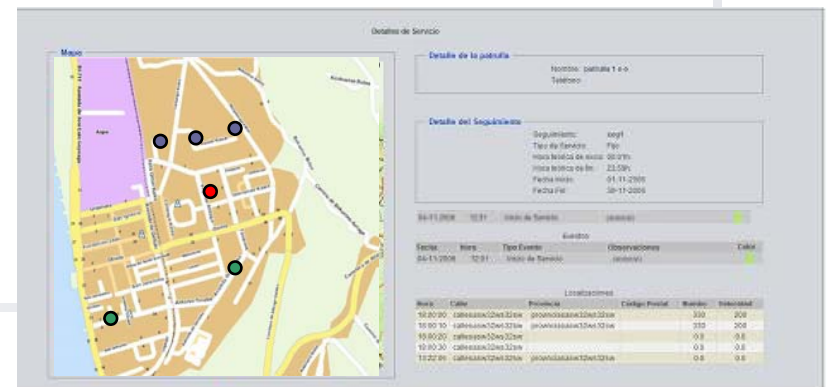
Detalles de Servicio

Mapa

Detalle de la patrulla

Nombre: patrulla 1 x-x

Teléfono:

Detalle del Seguimiento

Seguimiento: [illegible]

Tipo de Servicio: Fijo

Hora teórica de inicio: 00:01h

Hora teórica de fin: 23:59h

Fecha Inicio: 01-11-2006

Fecha Fin: 30-11-2006

04-11-2006 12:51 Inicio de Servicio (ausicio)

Eventos

| Fecha | Hora | Tipo Evento | Observaciones | Color |
|---|---|---|---|---|
| 04-11-2006 | 12:51 | Inicio de Servicio | (ausicio) | |

Localizaciones

| Hora | Calle | Provincia | Codigo Postal | Rumbo | Velocidad |
|---|---|---|---|---|---|
| 10:00:00 | callessaw32wx32sw | provnciasaw32wx32sw | | 330 | 208 |
| 10:00:10 | callessaw32wx32sw | provnciasaw32wx32sw | | 330 | 208 |
| 10:00:20 | callessaw32wx32sw | | | 0.0 | 0.0 |
| 10:00:30 | callessaw32wx32sw | provnciasaw32wx32sw | | 0.0 | 0.0 |
| 10:02:00 | callessaw32wx32sw | provnciasaw32wx32sw | | 0.0 | 0.0 |